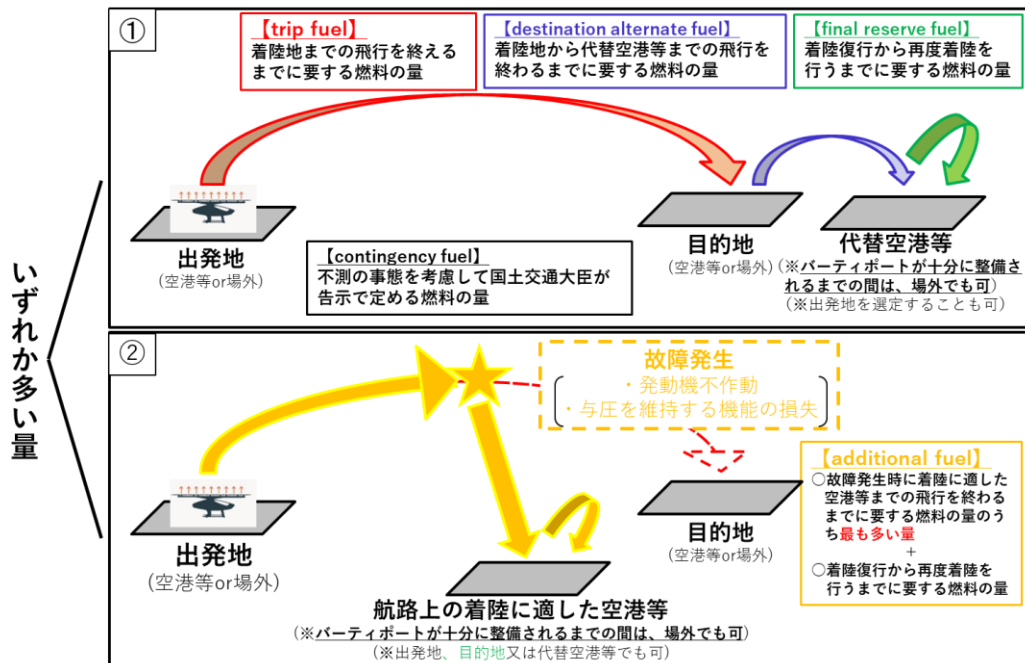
いずれか多い量

①

【trip fuel】
着陸地までの飛行を終えるまでに要する燃料の量

【destination alternate fuel】
着陸地から代替空港等までの飛行を終わるまでに要する燃料の量

【final reserve fuel】
着陸復行から再度着陸を行うまでに要する燃料の量

出発地
（空港等or場外）

【contingency fuel】
不測の事態を考慮して国土交通大臣が告示で定める燃料の量

目的地
（空港等or場外）

代替空港等
（※バーティポートが十分に整備されるまでの間は、場外でも可）
（※出発地を選定することも可）

②

故障発生
・発動機不作動
・与圧を維持する機能の損失

【additional fuel】
○故障発生時に着陸に適した空港等までの飛行を終わるまでに要する燃料の量のうち最も多い量
+
○着陸復行から再度着陸を行うまでに要する燃料の量

出発地
（空港等or場外）

目的地
（空港等or場外）

航路上の着陸に適した空港等
（※バーティポートが十分に整備されるまでの間は、場外でも可）
（※出発地、目的地又は代替空港等でも可）